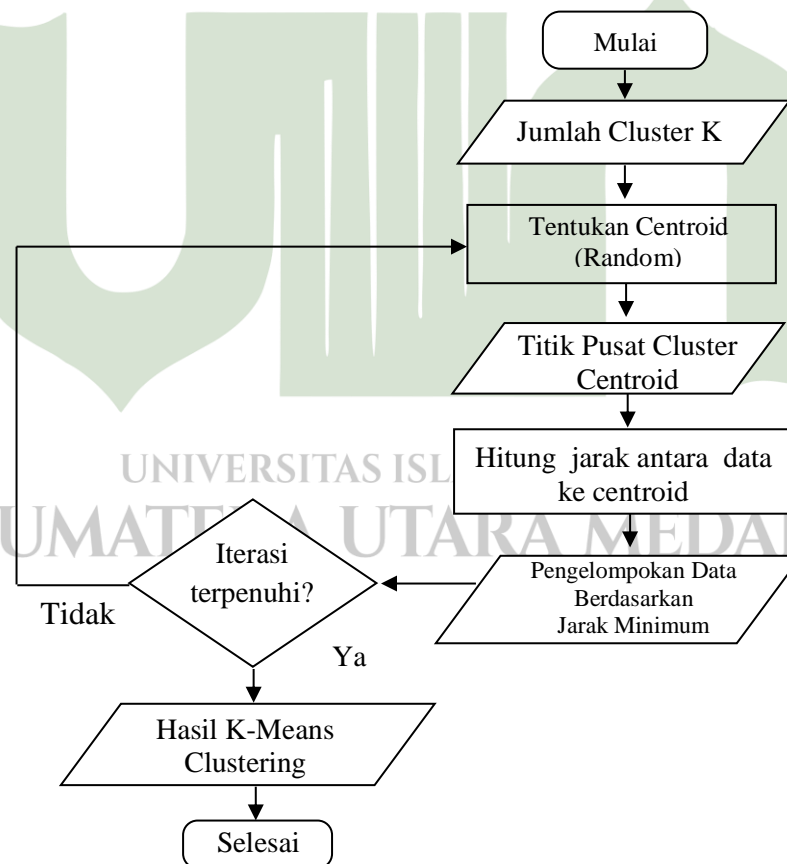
Mulai

Jumlah Cluster K

Tentukan Centroid (Random)

Titik Pusat Cluster Centroid

Hitung jarak antara data ke centroid

Pengelompokan Data Berdasarkan Jarak Minimum

Iterasi terpenuhi?

Tidak

Ya

Hasil K-Means Clustering

Selesai

UNIVERSITAS ISL
UMATERA UTARA MEDA